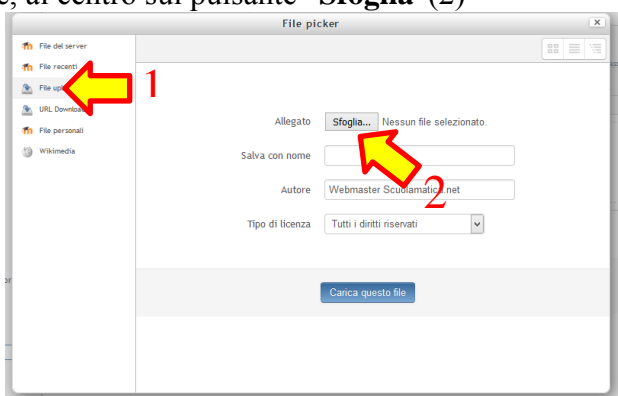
e, al centro sul pulsante "**Sfoglia**" (2)

File picker

File del server
File recenti
File up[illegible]
URL Downlo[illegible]
File personali
Wikimedia

1

Allegato Sfoglia... Nessun file selezionato.
Salva con nome
Autore Webmaster Scuolamatica.net
Tipo di licenza Tutti i diritti riservati

2

Carica questo file